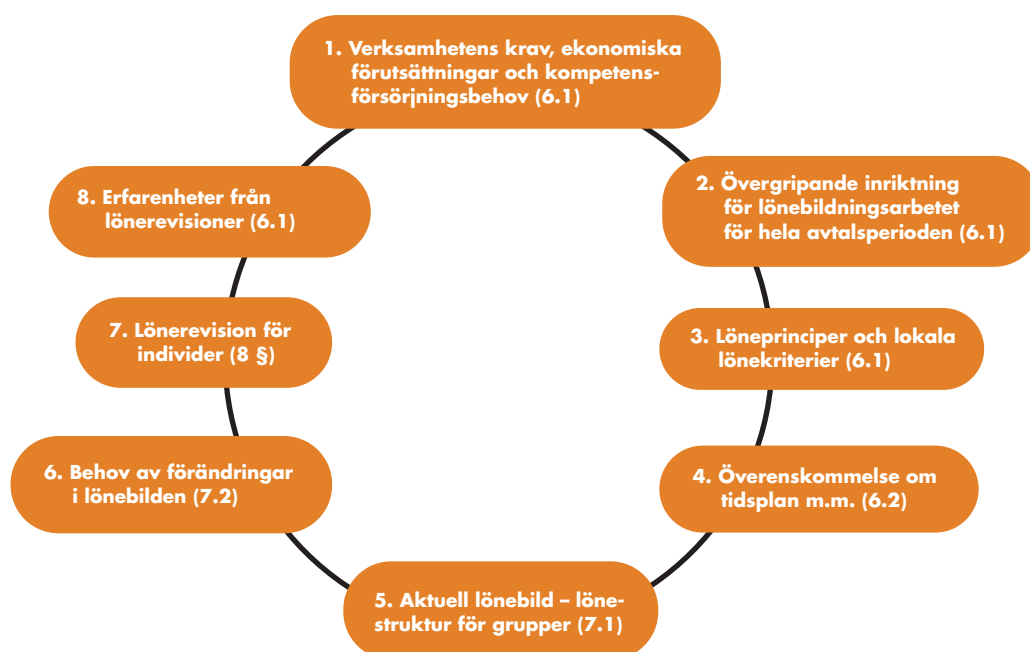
1. Verksamhetens krav, ekonomiska förutsättningar och kompetensförsörjningsbehov (6.1)

2. Övergripande inriktning för lönebildningsarbetet för hela avtalsperioden (6.1)

3. Löneprinciper och lokala lönekriterier (6.1)

4. Överenskommelse om tidsplan m.m. (6.2)

5. Aktuell lönebild – lönestruktur för grupper (7.1)

6. Behov av förändringar i lönebilden (7.2)

7. Lönerevision för individer (8 §)

8. Erfarenheter från lönerevisioner (6.1)